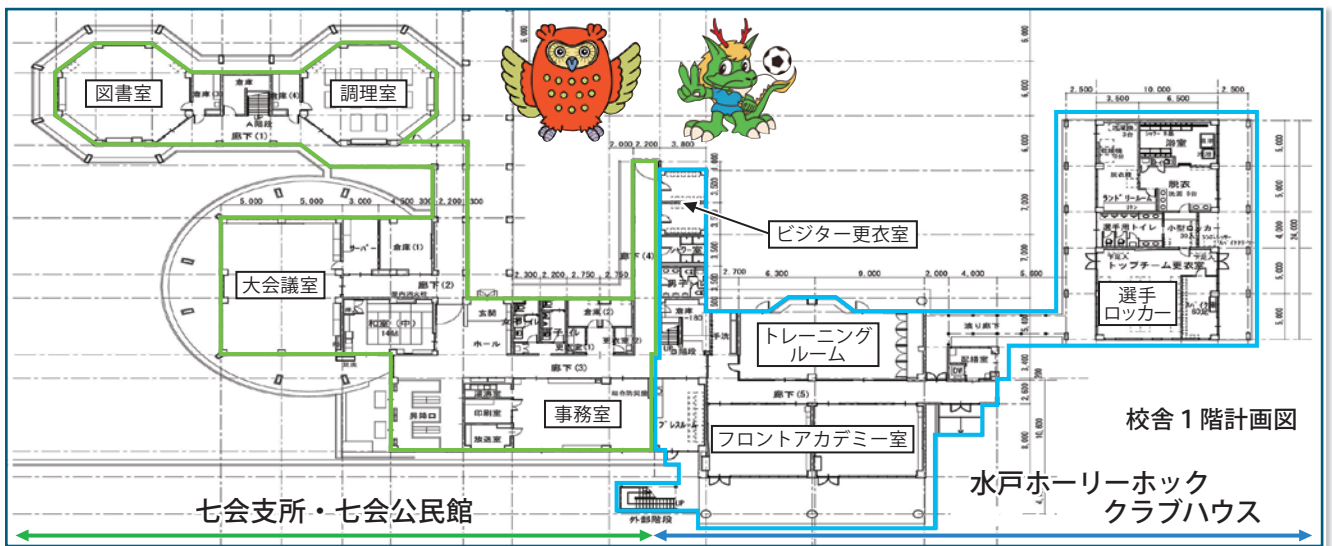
図書室

調理室

倉庫

A階段

廊下 (1)

大会議室

サーバー

倉庫 (1)

廊下 (2)

和室

玄関

ホール

倉庫 (2)

廊下 (3)

事務室

印刷室

放送室

昇降口

ビジター更衣室

廊下 (4)

トレーニング
ルーム

フロントアカデミー室

廊下 (5)

選手
ロッカー

浴室

脱衣

トップチーム更衣室

外部階段

校舎１階計画図

七会支所・七会公民館

水戸ホーリーホック
クラブハウス

2,500

10,000

2,500

3,500

6,500

2,000

2,200

3,800

5,000

5,000

3,000

2,300

2,200

2,750

2,750

2,700

6,300

9,000

2,000

4,000

5,000